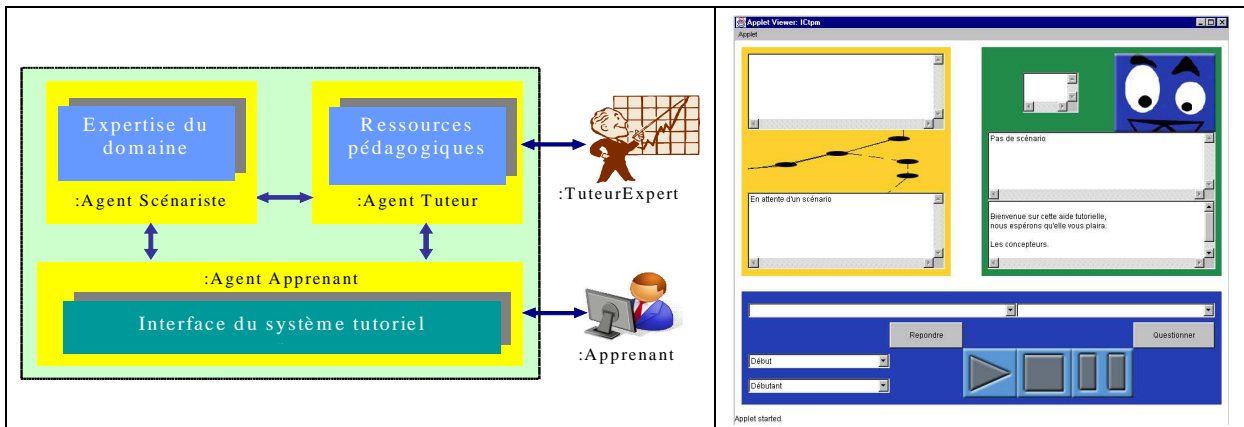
Expertise du domaine

:Agent Scénariste

Ressources pédagogiques

:Agent Tuteur

:TuteurExpert

:Agent Apprenant

Interface du système tutoriel

:Apprenant

Applet Viewer: ICtpm

Applet

En attente d'un scénario

Pas de scénario

Bienvenue sur cette aide tutorielle, nous espérons qu'elle vous plaira.

Les concepteurs.

Repondre

Questionner

Début

Débutant

Applet started.